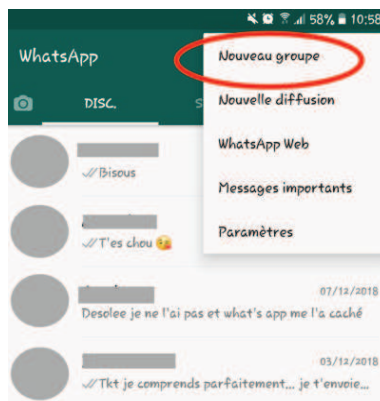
58% 10:58

WhatsApp

DISC.

Nouveau groupe

Nouvelle diffusion

WhatsApp Web

Messages importants

Paramètres

Bisous

T'es chou

07/12/2018
Desolee je ne l'ai pas et what's app me l'a caché

03/12/2018
Tkt je comprends parfaitement... je t'envoie...